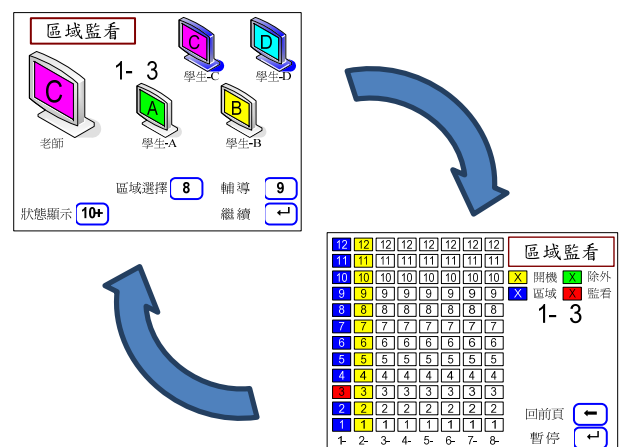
區域監看

C

D

1- 3

學生-C

學生-D

C

A

B

老師

學生-A

學生-B

區域選擇 8

輔導 9

狀態顯示 10+

繼續 ↵

| 12 | 12 | 12 | 12 | 12 | 12 | 12 | 12 |
|---|---|---|---|---|---|---|---|
| 11 | 11 | 11 | 11 | 11 | 11 | 11 | 11 |
| 10 | 10 | 10 | 10 | 10 | 10 | 10 | 10 |
| 9 | 9 | 9 | 9 | 9 | 9 | 9 | 9 |
| 8 | 8 | 8 | 8 | 8 | 8 | 8 | 8 |
| 7 | 7 | 7 | 7 | 7 | 7 | 7 | 7 |
| 6 | 6 | 6 | 6 | 6 | 6 | 6 | 6 |
| 5 | 5 | 5 | 5 | 5 | 5 | 5 | 5 |
| 4 | 4 | 4 | 4 | 4 | 4 | 4 | 4 |
| 3 | 3 | 3 | 3 | 3 | 3 | 3 | 3 |
| 2 | 2 | 2 | 2 | 2 | 2 | 2 | 2 |
| 1 | 1 | 1 | 1 | 1 | 1 | 1 | 1 |
| 1- | 2- | 3- | 4- | 5- | 6- | 7- | 8- |

區域監看

X 開機 X 除外

X 區域 X 監看

1- 3

回前頁 ⬅

暫停 ↵